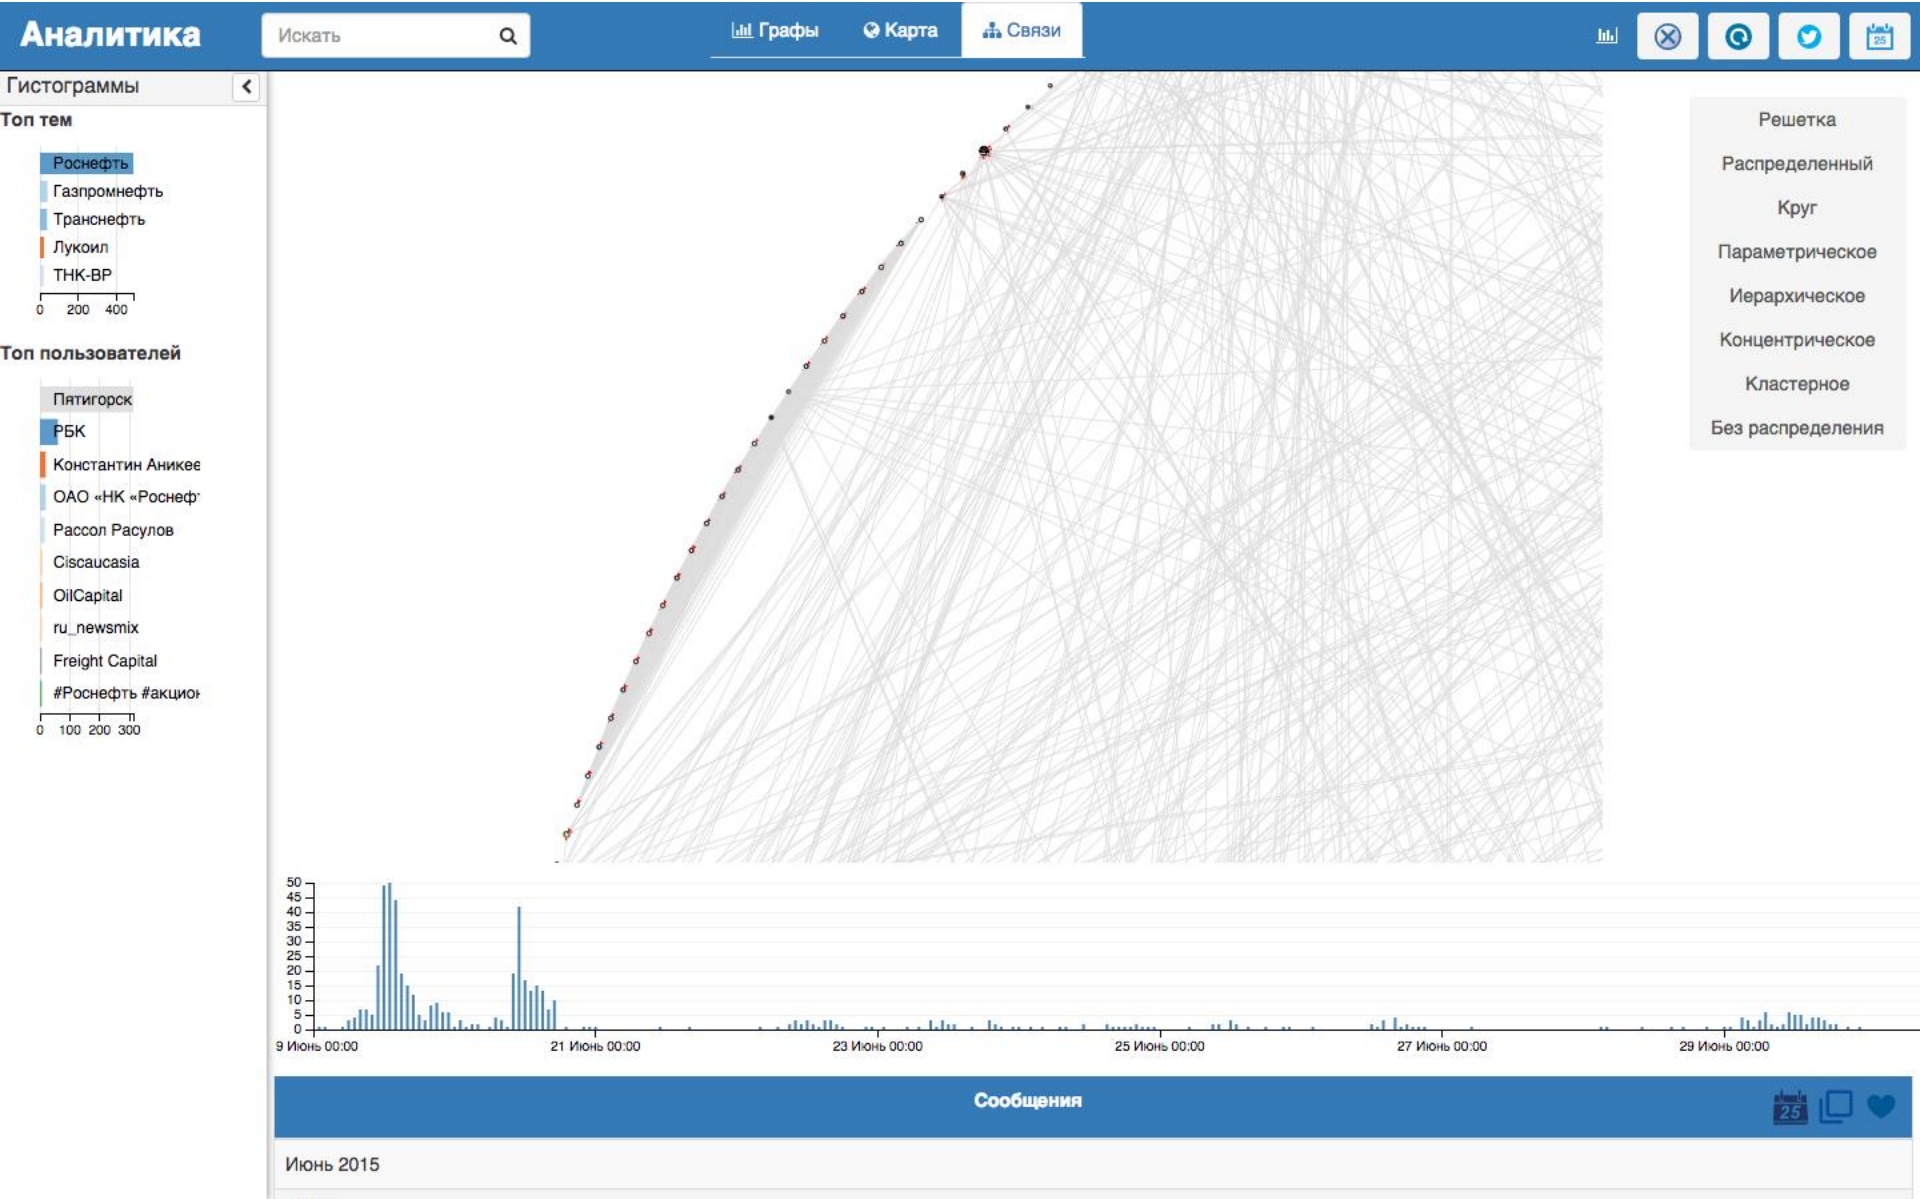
Аналитика

Искать

Графы
Карта
Связи

Гистограммы

Топ тем

Роснефть
Газпромнефть
Транснефть
Лукоил
ТНК-ВР

0 200 400

Топ пользователей

Пятигорск
РБК
Константин Аникее
ОАО «НК «Роснеф
Рассол Расулов
Ciscaucasia
OilCapital
ru_newsmix
Freight Capital
#Роснефть #акциоі

0 100 200 300

Решетка
Распределенный
Круг
Параметрическое
Иерархическое
Концентрическое
Кластерное
Без распределения

50
45
40
35
30
25
20
15
10
5
0

9 Июнь 00:00
21 Июнь 00:00
23 Июнь 00:00
25 Июнь 00:00
27 Июнь 00:00
29 Июнь 00:00

Сообщения

25

Июнь 2015